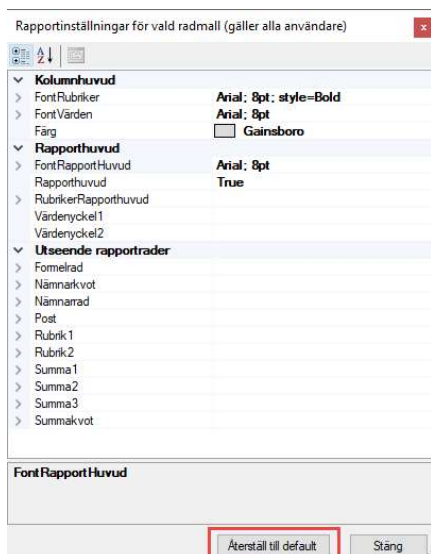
Rapportinställningar för vald radmall (gäller alla användare)

x

Kolumnhuvud
FontRubriker | Arial; 8pt; style=Bold
FontVärden | Arial; 8pt
Färg | Gainsboro
Rapporthuvud
FontRapportHuvud | Arial; 8pt
Rapporthuvud | True
RubrikerRapporthuvud
Värdenyckel1
Värdenyckel2
Utseende rapportrader
Formelrad
Nämnarkvot
Nämnarrad
Post
Rubrik1
Rubrik2
Summa1
Summa2
Summa3
Summakvot

FontRapportHuvud

Återställ till default

Stäng